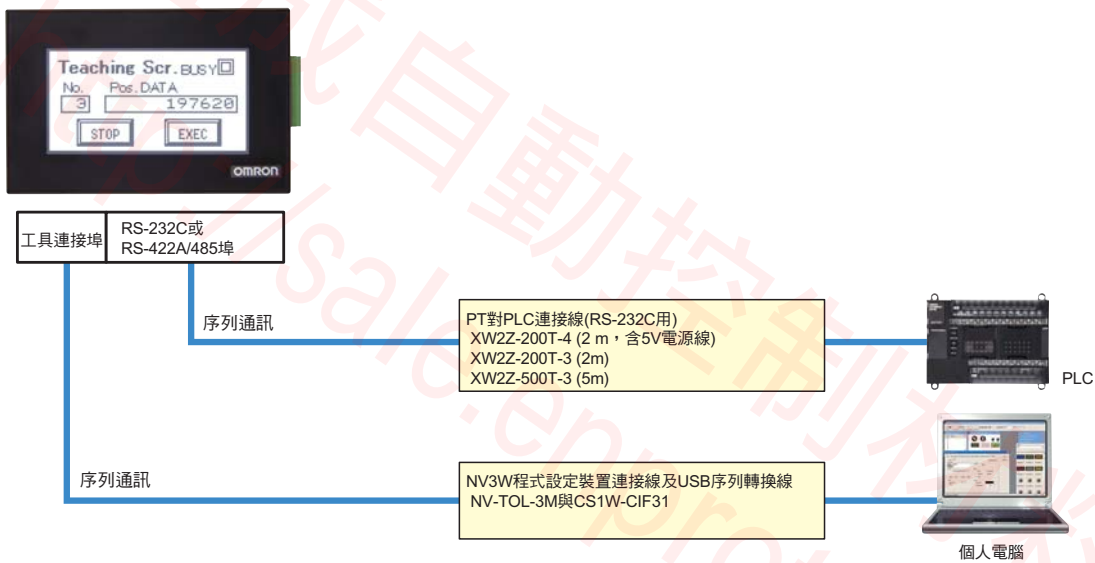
Teaching Scr. BUSY
No.
3
Pos. DATA
197620
STOP
EXEC
omron

工具連接埠
RS-232C或
RS-422A/485埠

序列通訊

PT對PLC連接線(RS-232C用)
XW2Z-200T-4 (2 m，含5V電源線)
XW2Z-200T-3 (2m)
XW2Z-500T-3 (5m)

PLC

序列通訊

NV3W程式設定裝置連接線及USB序列轉換線
NV-TOL-3M與CS1W-CIF31

個人電腦